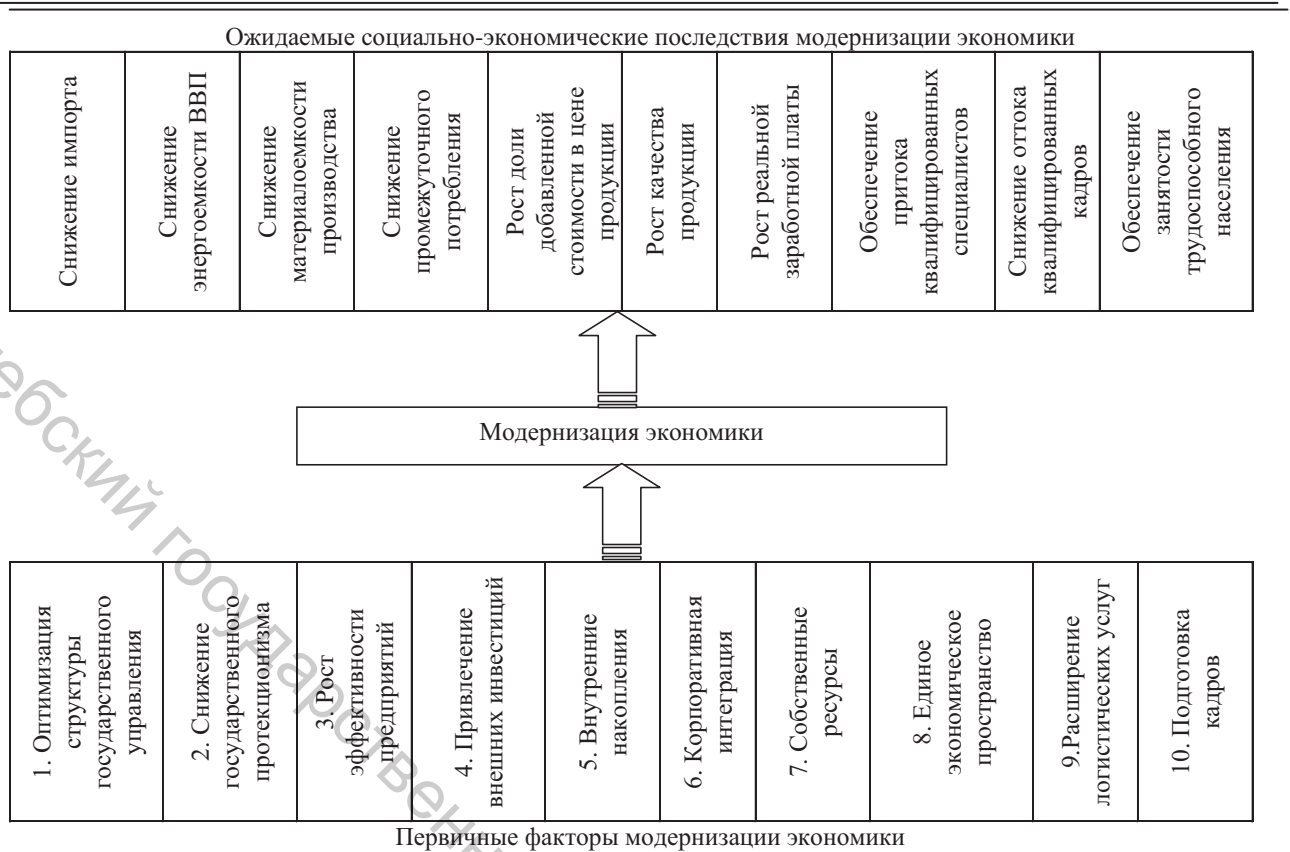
Ожидаемые социально-экономические последствия модернизации экономики

| Снижение импорта | Снижение энергоемкости ВВП | Снижение материалоемкости производства | Снижение промежуточного потребления | Рост доли добавленной стоимости в цене продукции | Рост качества продукции | Рост реальной заработной платы | Обеспечение притока квалифицированных специалистов | Снижение оттока квалифицированных кадров | Обеспечение занятости трудоспособного населения |
|---|---|---|---|---|---|---|---|---|---|

Модернизация экономики

| 1. Оптимизация структуры государственного управления | 2. Снижение государственного протекционизма | 3. Рост эффективности предприятий | 4. Привлечение внешних инвестиций | 5. Внутренние накопления | 6. Корпоративная интеграция | 7. Собственные ресурсы | 8. Единое экономическое пространство | 9.Расширение логистических услуг | 10. Подготовка кадров |
|---|---|---|---|---|---|---|---|---|---|

Первичные факторы модернизации экономики

ебский государствен